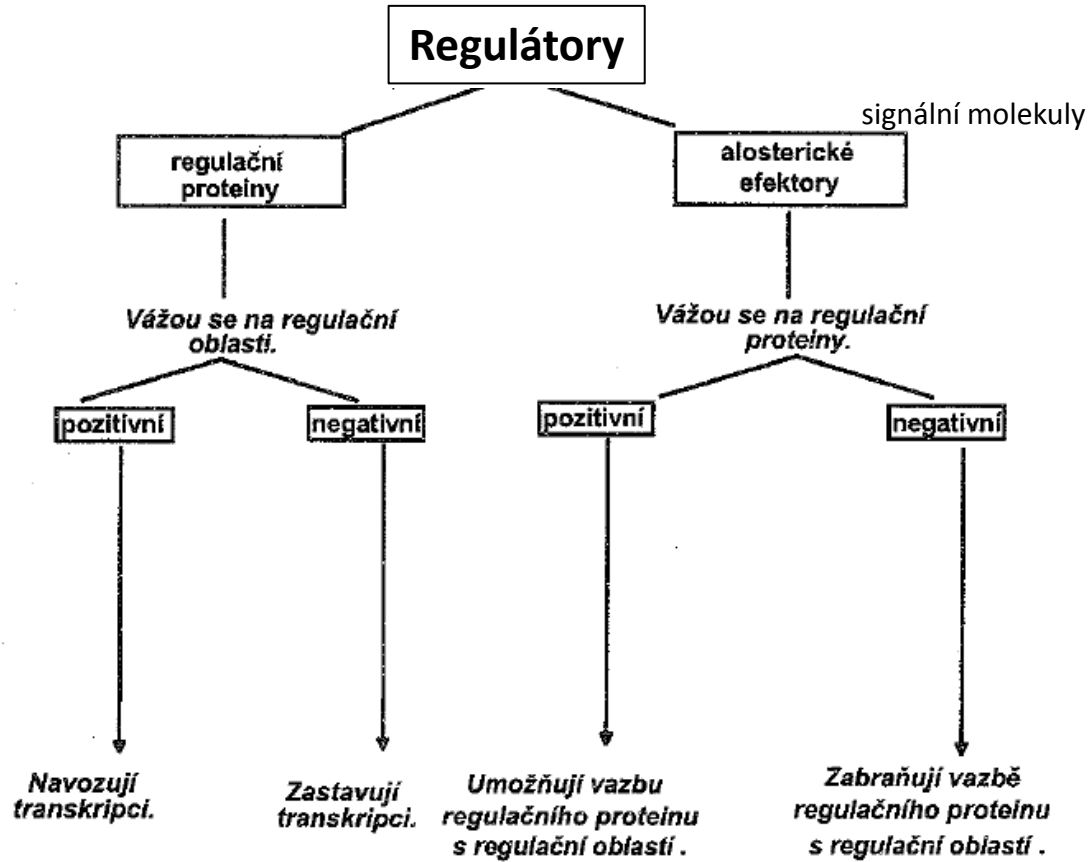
Regulátory

signální molekuly

regulační proteiny

alosterické efektory

Vážou se na regulační oblasti.

Vážou se na regulační proteiny.

pozitivní

negativní

pozitivní

negativní

Navozují transkripci.

Zastavují transkripci.

Umožňují vazbu regulačního proteinu s regulační oblastí .

Zabraňují vazbě regulačního proteinu s regulační oblastí .